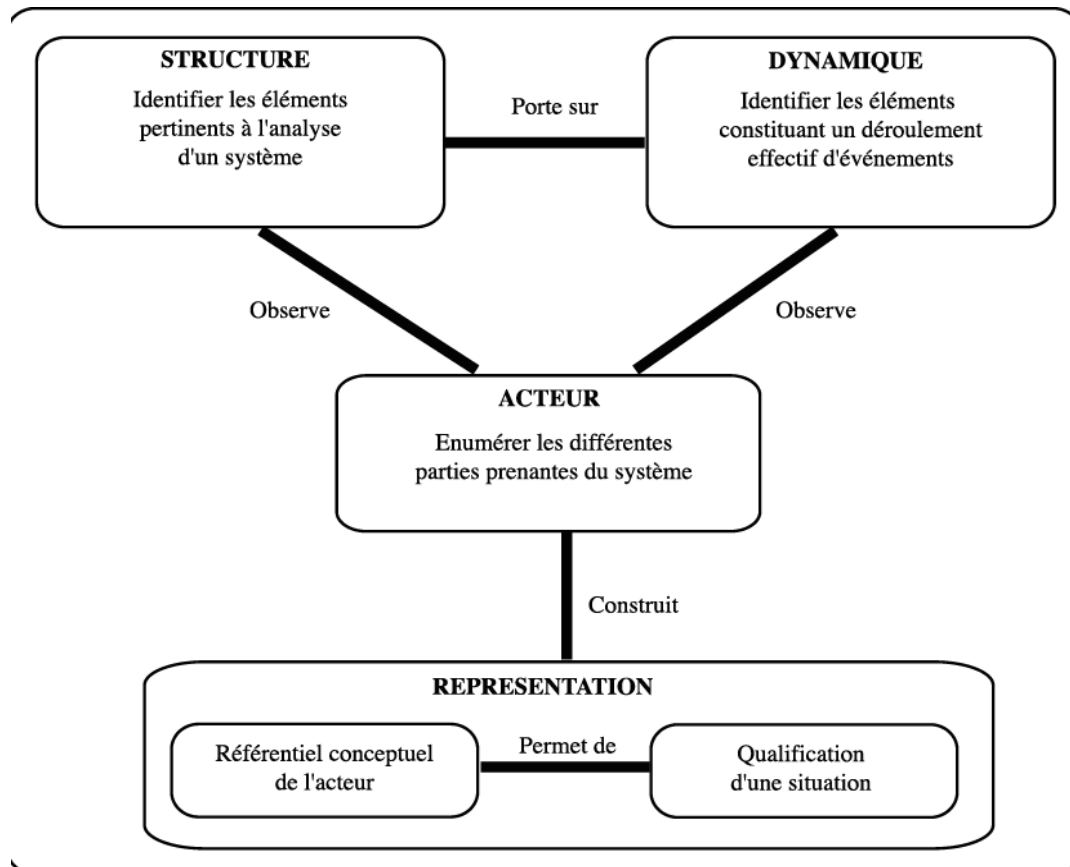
STRUCTURE
Identifier les éléments pertinents à l'analyse d'un système

Porte sur

DYNAMIQUE
Identifier les éléments constituant un déroulement effectif d'événements

Observe

Observe

ACTEUR
Enumérer les différentes parties prenantes du système

Construit

REPRESENTATION

Référentiel conceptuel de l'acteur

Permet de

Qualification d'une situation